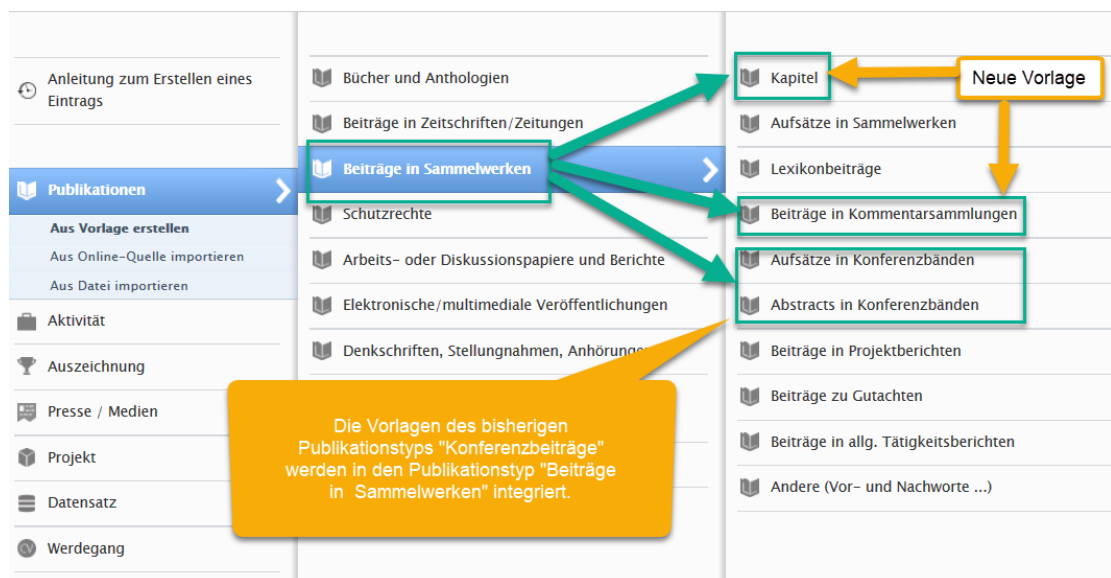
Anleitung zum Erstellen eines Eintrags

Publikationen

Aus Vorlage erstellen

Aus Online-Quelle importieren

Aus Datei importieren

Aktivität

Auszeichnung

Presse / Medien

Projekt

Datensatz

Werdegang

Bücher und Anthologien

Beiträge in Zeitschriften/Zeitungen

Beiträge in Sammelwerken

Schutzrechte

Arbeits- oder Diskussionspapiere und Berichte

Elektronische/multimediale Veröffentlichungen

Denkschriften, Stellungnahmen, Anhörungen

Kapitel

Aufsätze in Sammelwerken

Lexikonbeiträge

Beiträge in Kommentarsammlungen

Aufsätze in Konferenzbänden

Abstracts in Konferenzbänden

Beiträge in Projektberichten

Beiträge zu Gutachten

Beiträge in allg. Tätigkeitsberichten

Andere (Vor- und Nachworte ...)

Neue Vorlage

Die Vorlagen des bisherigen Publikationstyps "Konferenzbeiträge" werden in den Publikationstyp "Beiträge in Sammelwerken" integriert.